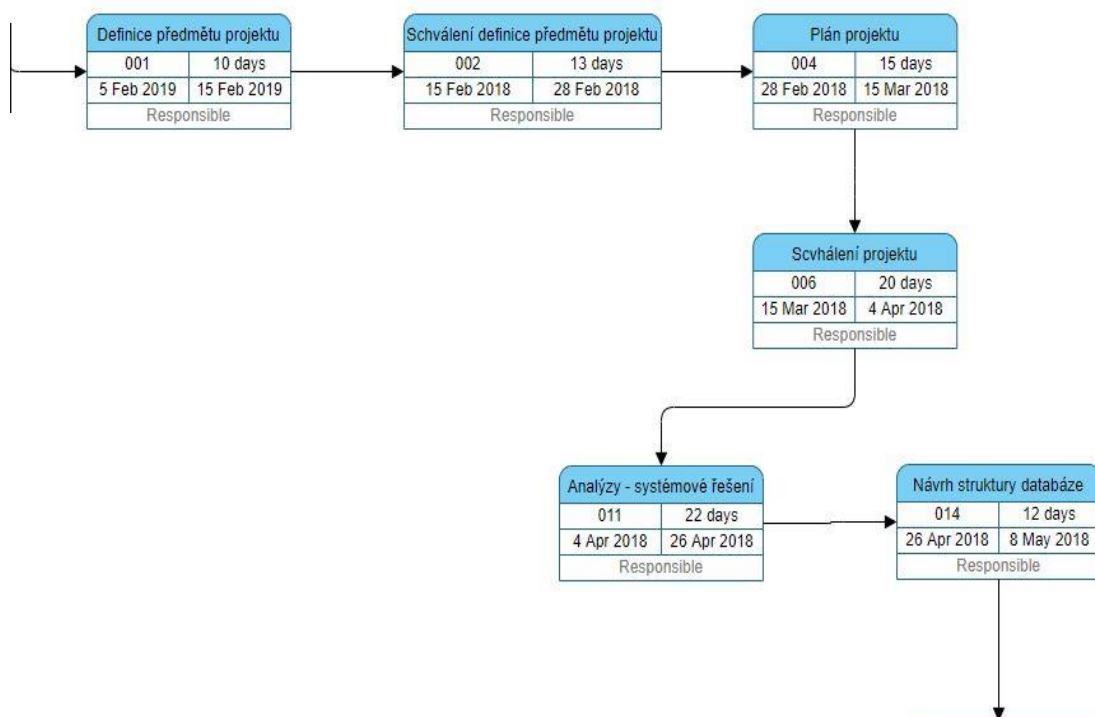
Definice předmětu projektu
001 | 10 days
5 Feb 2019 | 15 Feb 2019
Responsible

Schválení definice předmětu projektu
002 | 13 days
15 Feb 2018 | 28 Feb 2018
Responsible

Plán projektu
004 | 15 days
28 Feb 2018 | 15 Mar 2018
Responsible

Scvhálení projektu
006 | 20 days
15 Mar 2018 | 4 Apr 2018
Responsible

Analýzy - systémové řešení
011 | 22 days
4 Apr 2018 | 26 Apr 2018
Responsible

Návrh struktury databáze
014 | 12 days
26 Apr 2018 | 8 May 2018
Responsible